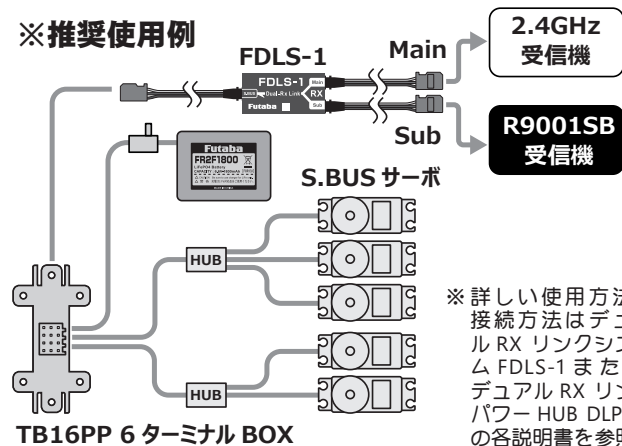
※推奨使用例

FDLS-1

Main

2.4GHz
受信機

FDLS-1
Main
S.BUS Dual-Rx Link RX
Futaba
Sub

Sub

R9001SB
受信機

Futaba
FR2F1800

S.BUS サーボ

HUB

HUB

TB16PP 6 ターミナル BOX

※詳しい使用方法
接続方法はデュ
ル RX リンクシス
ム FDLS-1 また
デュアル RX リン
パワー HUB DLP
の各説明書を参照